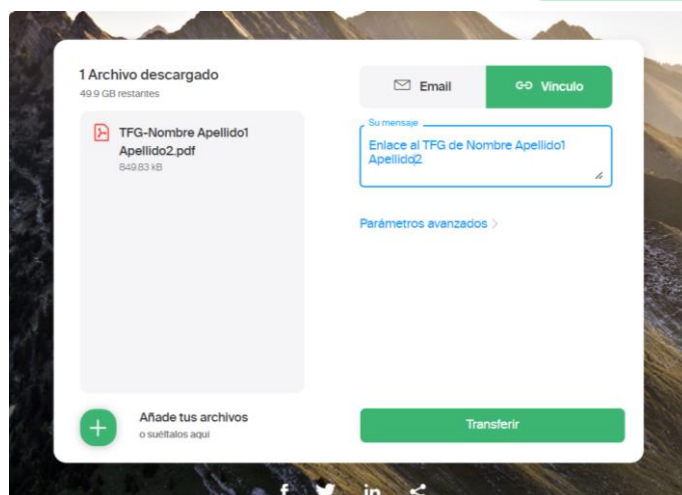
1 Archivo descargado
49.9 GB restantes

TFG-Nombre Apellido1 Apellido2.pdf
849.83 kB

Añade tus archivos
o suéltalos aquí

Email
Vinculo

Su mensaje
Enlace al TFG de Nombre Apellido1 Apellido2

Parámetros avanzados >

Transferir

f
in